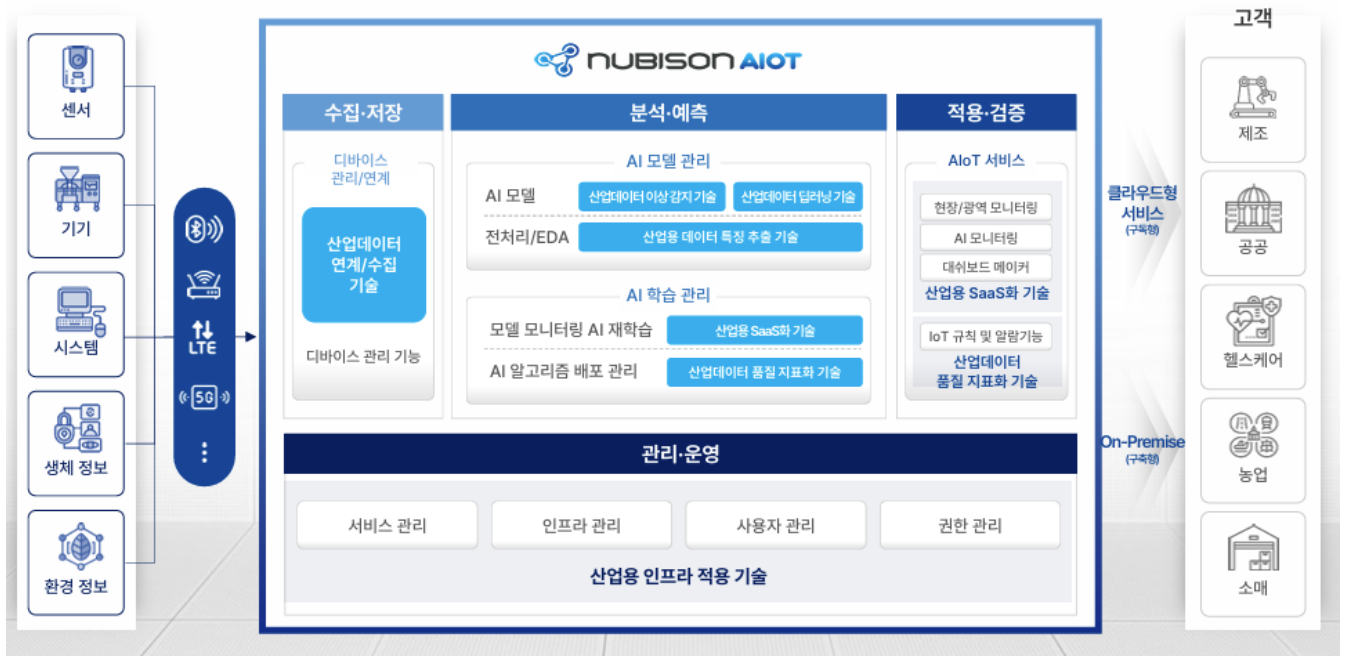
센서

기기

시스템

생체 정보

환경 정보

LTE

5G

NUBISON AIOT

수집·저장

디바이스 관리/연계

산업데이터 연계/수집 기술

디바이스 관리 기능

분석·예측

AI 모델 관리

AI 모델

산업데이터 이상 감지 기술

산업데이터 딥러닝 기술

전처리/EDA

산업용 데이터 특징 추출 기술

AI 학습 관리

모델 모니터링 AI 재학습

산업용 SaaS화 기술

AI 알고리즘 배포 관리

산업데이터 품질 지표화 기술

적용·검증

AIoT 서비스

현장/광역 모니터링

AI 모니터링

대쉬보드 메이커

산업용 SaaS화 기술

IoT 규칙 및 알람기능

산업데이터 품질 지표화 기술

관리·운영

서비스 관리

인프라 관리

사용자 관리

권한 관리

산업용 인프라 적용 기술

클라우드형 서비스 (구독형)

On-Premise (구축형)

고객

제조

공공

헬스케어

농업

소매